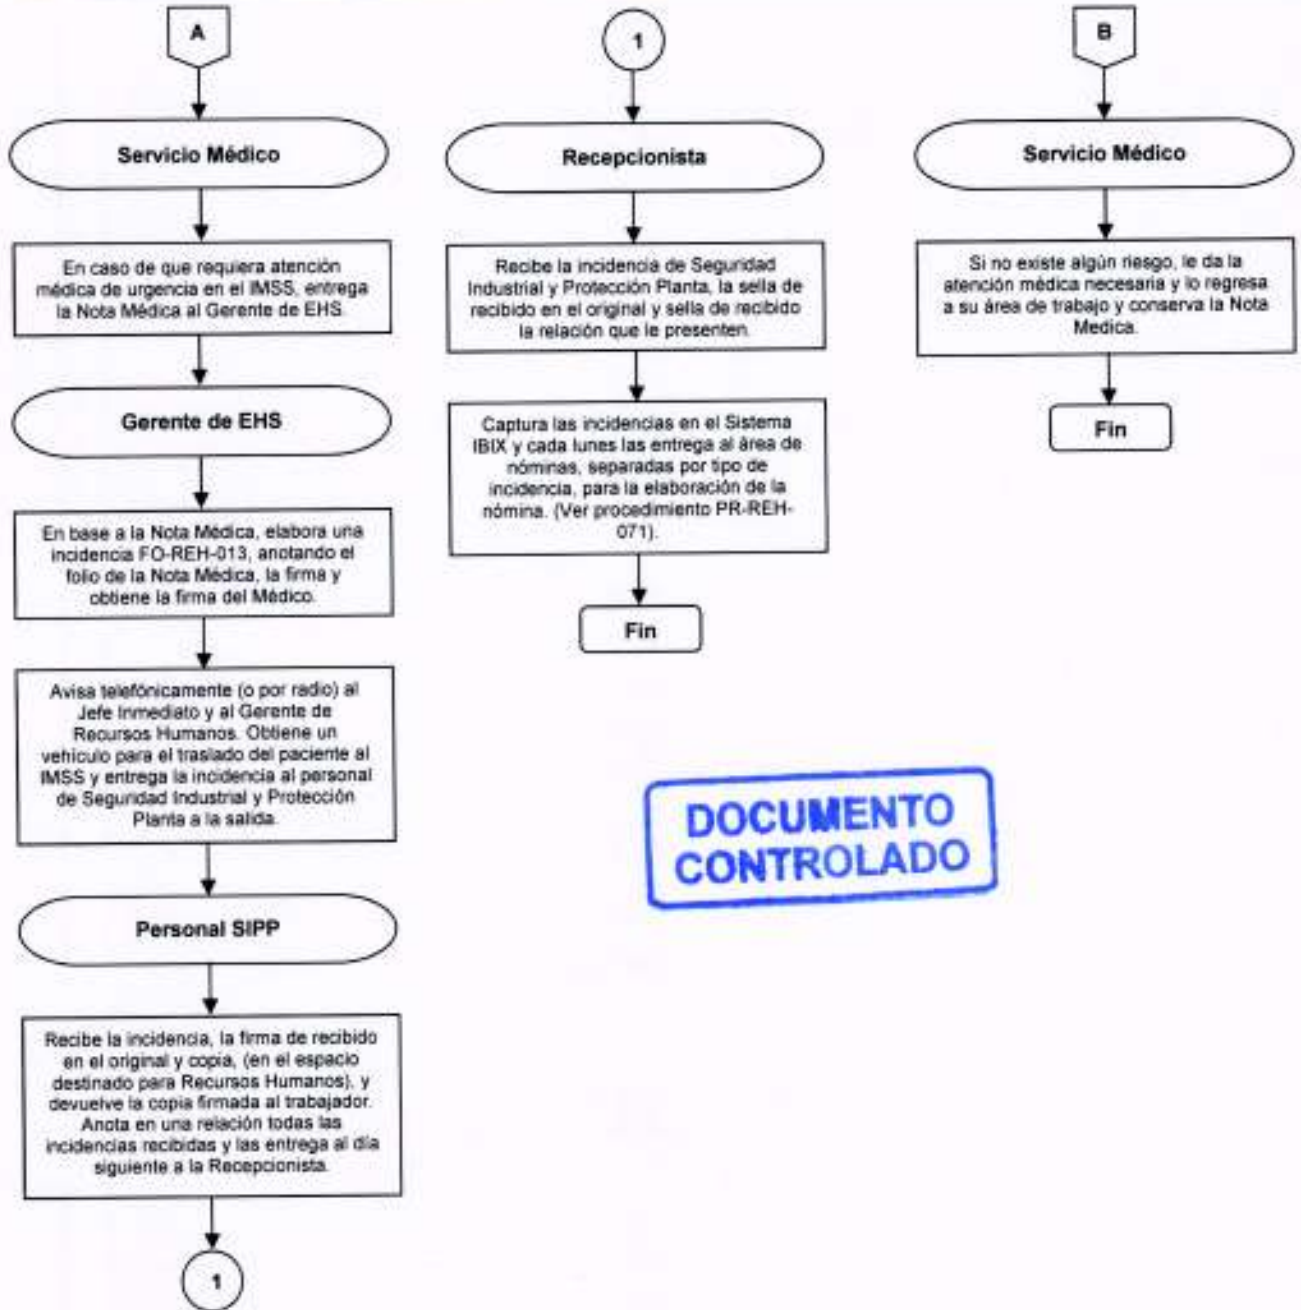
A

Servicio Médico

En caso de que requiera atención médica de urgencia en el IMSS, entrega la Nota Médica al Gerente de EHS.

Gerente de EHS

En base a la Nota Médica, elabora una incidencia FO-REH-013, anotando el folio de la Nota Médica, la firma y obtiene la firma del Médico.

Avisa telefónicamente (o por radio) al Jefe Inmediato y al Gerente de Recursos Humanos. Obtiene un vehículo para el traslado del paciente al IMSS y entrega la incidencia al personal de Seguridad Industrial y Protección Planta a la salida.

Personal SIPP

Recibe la incidencia, la firma de recibido en el original y copia, (en el espacio destinado para Recursos Humanos), y devuelve la copia firmada al trabajador. Anota en una relación todas las incidencias recibidas y las entrega al día siguiente a la Recepcionista.

1

1

Recepcionista

Recibe la incidencia de Seguridad Industrial y Protección Planta, la sella de recibido en el original y sella de recibido la relación que le presenten.

Captura las incidencias en el Sistema IBIX y cada lunes las entrega al área de nóminas, separadas por tipo de incidencia, para la elaboración de la nómina. (Ver procedimiento PR-REH-071).

Fin

B

Servicio Médico

Si no existe algún riesgo, le da la atención médica necesaria y lo regresa a su área de trabajo y conserva la Nota Medica.

Fin

DOCUMENTO CONTROLADO